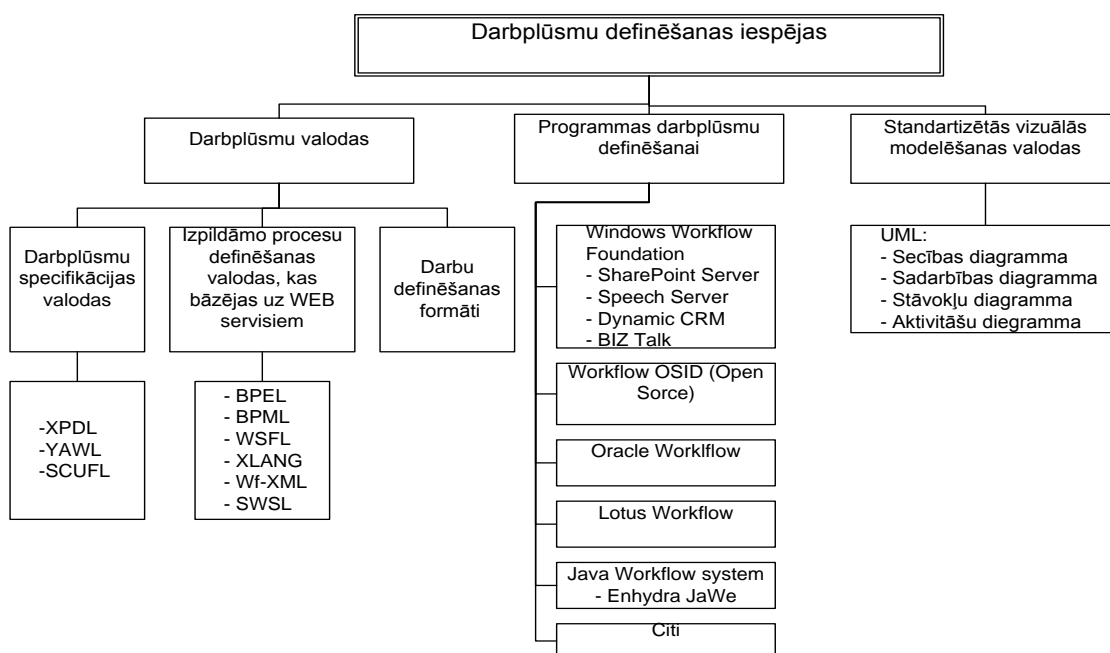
Darbplūsmu definēšanas iespējas

Darbplūsmu valodas

Programmas darbplūsmu definēšanai

Standartizētās vizuālās modelēšanas valodas

Darbplūsmu specifikācijas valodas

Izpildāmo procesu definēšanas valodas, kas bāzējas uz WEB servisiem

Darbu definēšanas formāti

-XPDL
-YAWL
-SCUFL

- BPEL
- BPML
- WSFL
- XLANG
- Wf-XML
- SWSL

Windows Workflow Foundation
- SharePoint Server
- Speech Server
- Dynamic CRM
- BIZ Talk

Workflow OSID (Open Sorce)

Oracle Worklflow

Lotus Workflow

Java Workflow system
- Enhydra JaWe

Citi

UML:
- Secības diagramma
- Sadarbības diagramma
- Stāvokļu diagramma
- Aktivitāšu diegramma